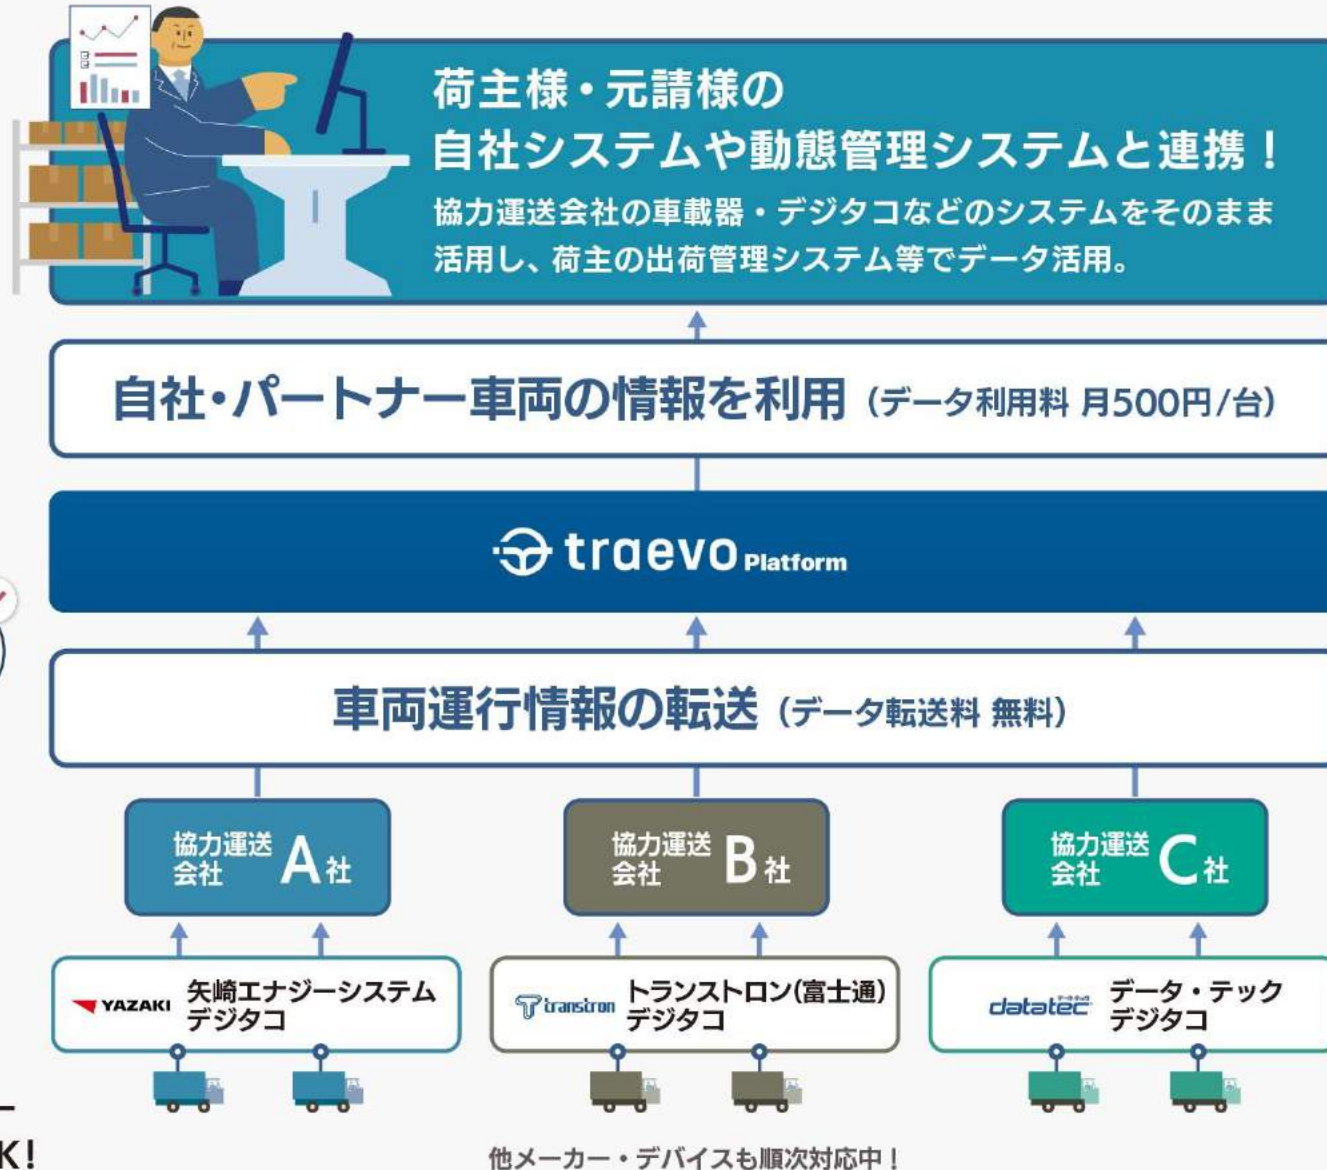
荷主様・元請様の
自社システムや動態管理システムと連携！
協力運送会社の車載器・デジタコなどのシステムをそのまま活用し、荷主の出荷管理システム等でデータ活用。

自社・パートナー車両の情報を利用（データ利用料 月500円/台）

traevo Platform

車両運行情報の転送（データ転送料 無料）

協力運送会社 A社

協力運送会社 B社

協力運送会社 C社

YAZAKI 矢崎エナジーシステム デジタコ

transtron トランストロン(富士通) デジタコ

datatec データ・テック デジタコ

他メーカー・デバイスも順次対応中！

K!